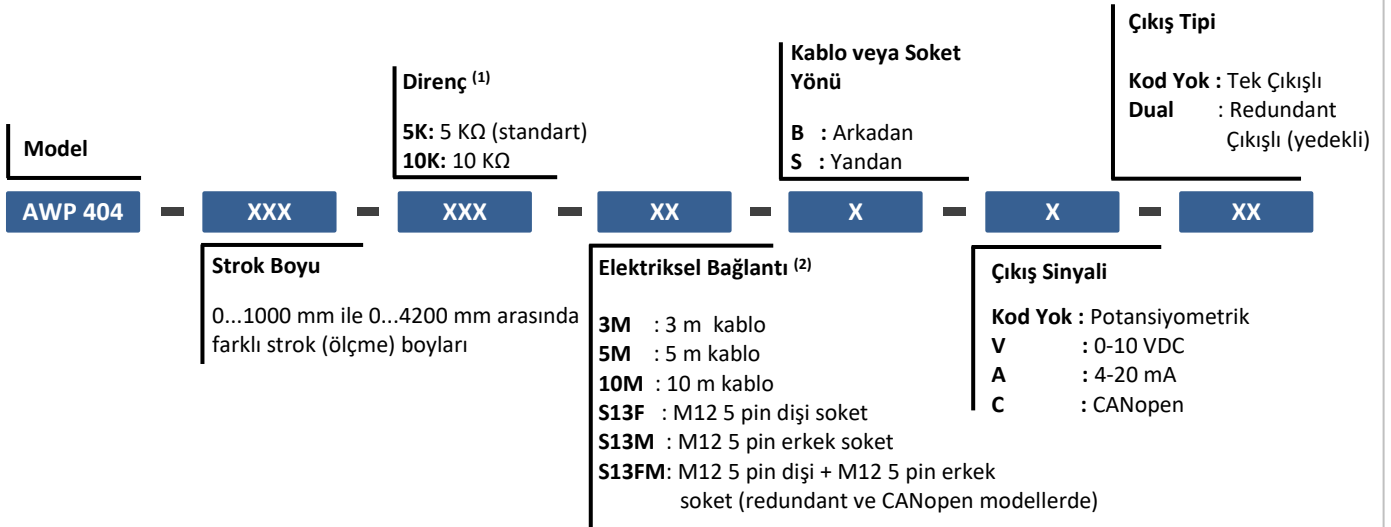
Çıkış Tipi

Kod Yok : Tek Çıkışlı
Dual : Redundant Çıkışlı (yedekli)

Kablo veya Soket Yönü

B : Arkadan
S : Yandan

Direnç $^{(1)}$

5K: 5 KΩ (standart)
10K: 10 KΩ

Model

AWP 404 - XXX - XXX - XX - X - X - XX

Strok Boyu

0...1000 mm ile 0...4200 mm arasında farklı strok (ölçme) boyları

Elektriksel Bağlantı $^{(2)}$

3M : 3 m kablo
5M : 5 m kablo
10M : 10 m kablo
S13F : M12 5 pin dişi soket
S13M : M12 5 pin erkek soket
S13FM: M12 5 pin dişi + M12 5 pin erkek soket (redundant ve CANopen modellerde)

Çıkış Sinyali

Kod Yok : Potansiyometrik
V : 0-10 VDC
A : 4-20 mA
C : CANopen